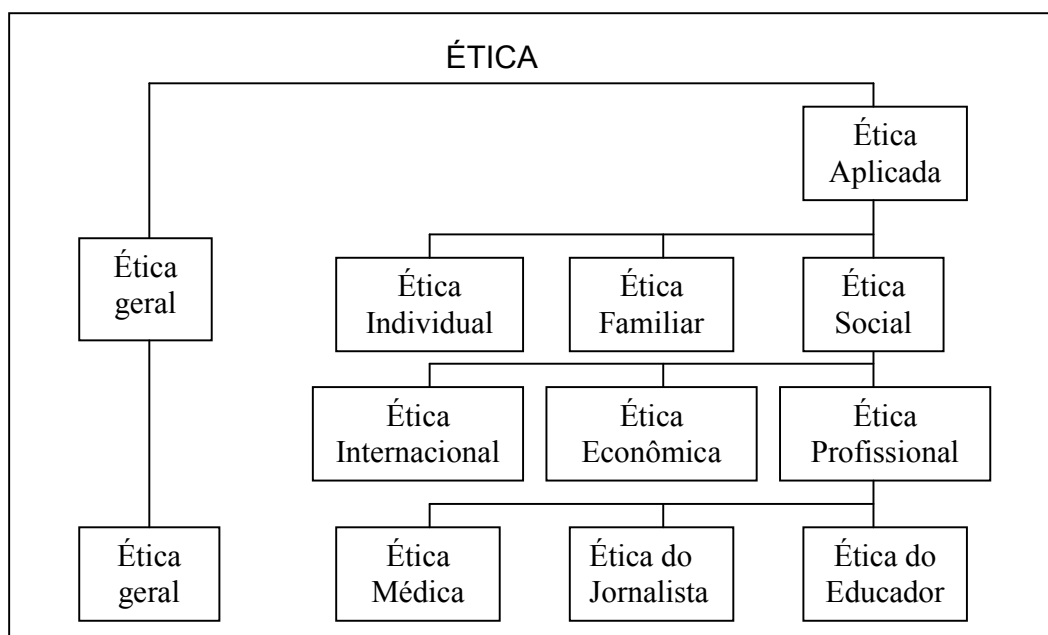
ÉTICA

Ética Aplicada

Ética geral

Ética Individual

Ética Familiar

Ética Social

Ética Internacional

Ética Econômica

Ética Profissional

Ética geral

Ética Médica

Ética do Jornalista

Ética do Educador